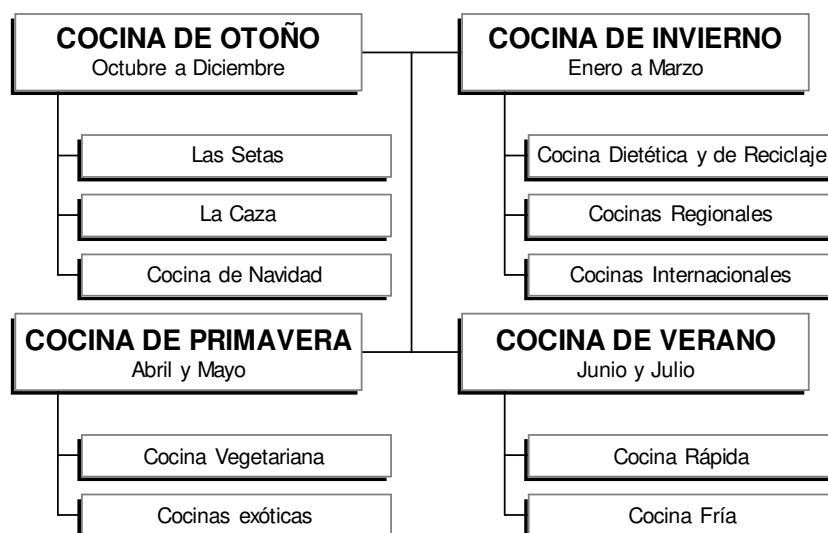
COCINA DE OTOÑO
Octubre a Diciembre

Las Setas

La Caza

Cocina de Navidad

COCINA DE INVIERNO
Enero a Marzo

Cocina Dietética y de Reciclaje

Cocinas Regionales

Cocinas Internacionales

COCINA DE PRIMAVERA
Abril y Mayo

Cocina Vegetariana

Cocinas exóticas

COCINA DE VERANO
Junio y Julio

Cocina Rápida

Cocina Fría